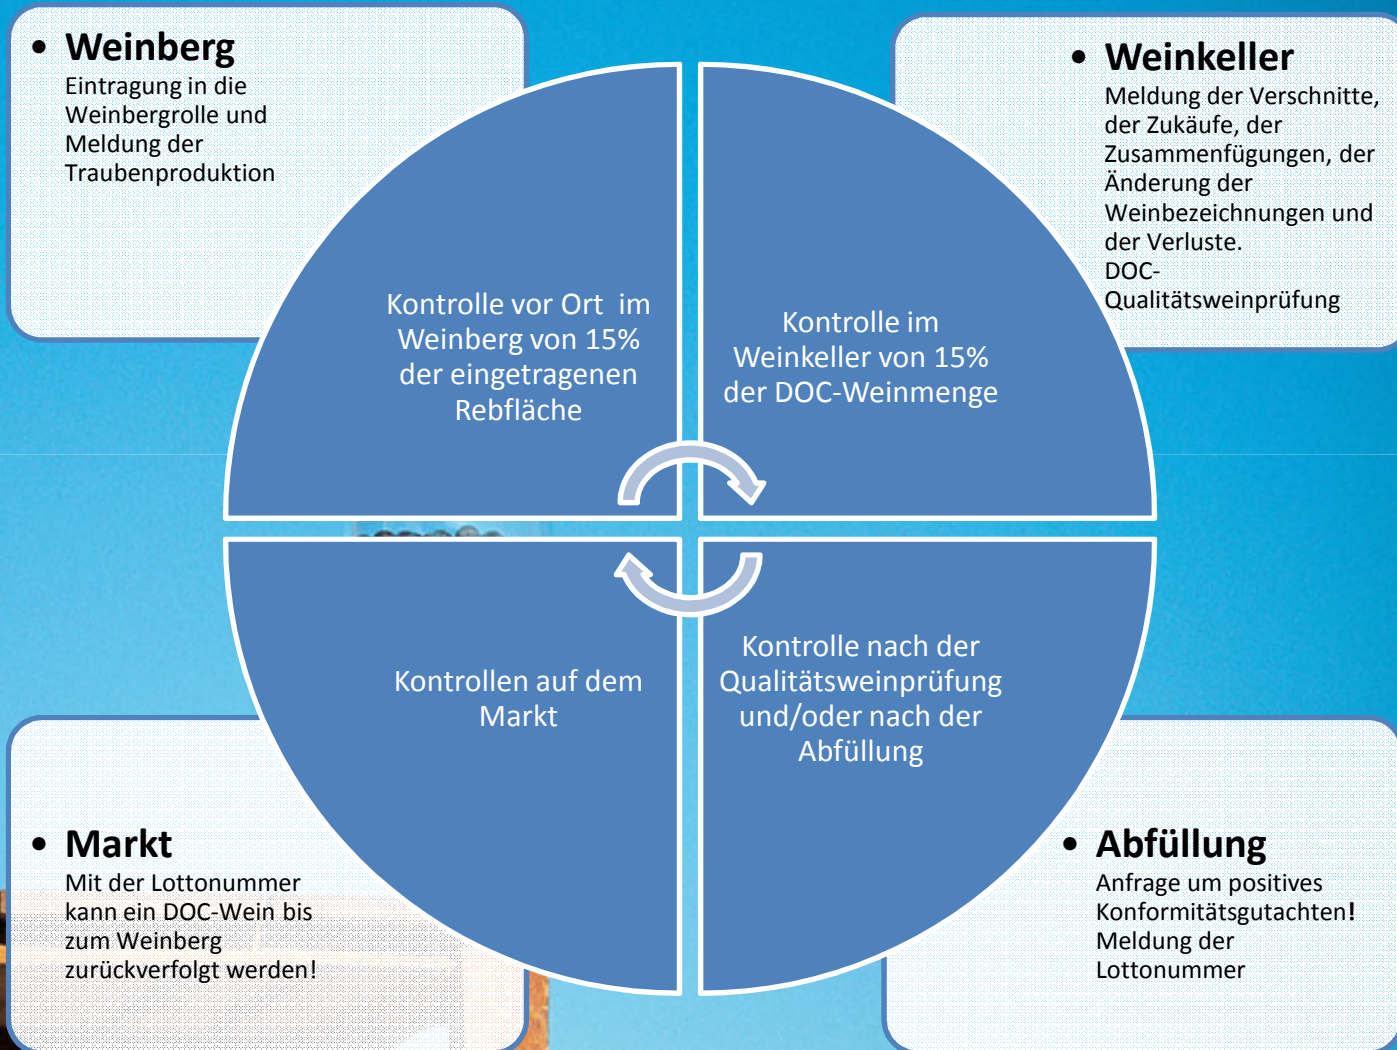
• Weinberg
Eintragung in die Weinbergrolle und Meldung der Traubenproduktion

• Weinkeller
Meldung der Verschnitte, der Zukäufe, der Zusammenfügungen, der Änderung der Weinbezeichnungen und der Verluste.
DOC-Qualitätsweinprüfung

Kontrolle vor Ort im Weinberg von 15% der eingetragenen Rebfläche

Kontrolle im Weinkeller von 15% der DOC-Weinmenge

Kontrollen auf dem Markt

Kontrolle nach der Qualitätsweinprüfung und/oder nach der Abfüllung

• Markt
Mit der Lottonummer kann ein DOC-Wein bis zum Weinberg zurückverfolgt werden!

• Abfüllung
Anfrage um positives Konformitätsgutachten!
Meldung der Lottonummer